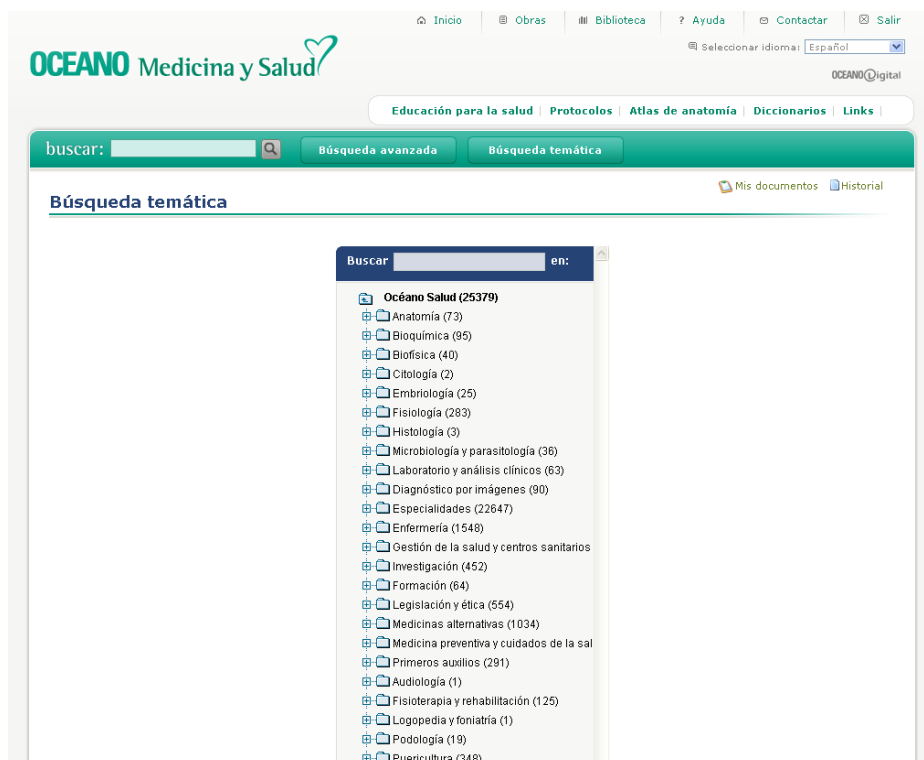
Inicio | Obras | Biblioteca | ? Ayuda | Contactar | Salir

Seleccionar idioma: Español

OCEANO Medicina y Salud

OCEANO Digital

Educación para la salud | Protocolos | Atlas de anatomía | Diccionarios | Links |

buscar:

Búsqueda avanzada

Búsqueda temática

Mis documentos Historial

Búsqueda temática

Buscar en:

Océano Salud (25379)
Anatomía (73)
Bioquímica (95)
Biofísica (40)
Citología (2)
Embriología (25)
Fisiología (283)
Histología (3)
Microbiología y parasitología (36)
Laboratorio y análisis clínicos (63)
Diagnóstico por imágenes (90)
Especialidades (22647)
Enfermería (1548)
Gestión de la salud y centros sanitarios
Investigación (452)
Formación (64)
Legislación y ética (554)
Medicinas alternativas (1034)
Medicina preventiva y cuidados de la sal
Primeros auxilios (291)
Audiología (1)
Fisioterapia y rehabilitación (125)
Logopedia y foniatría (1)
Podología (19)
Puericultura (348)